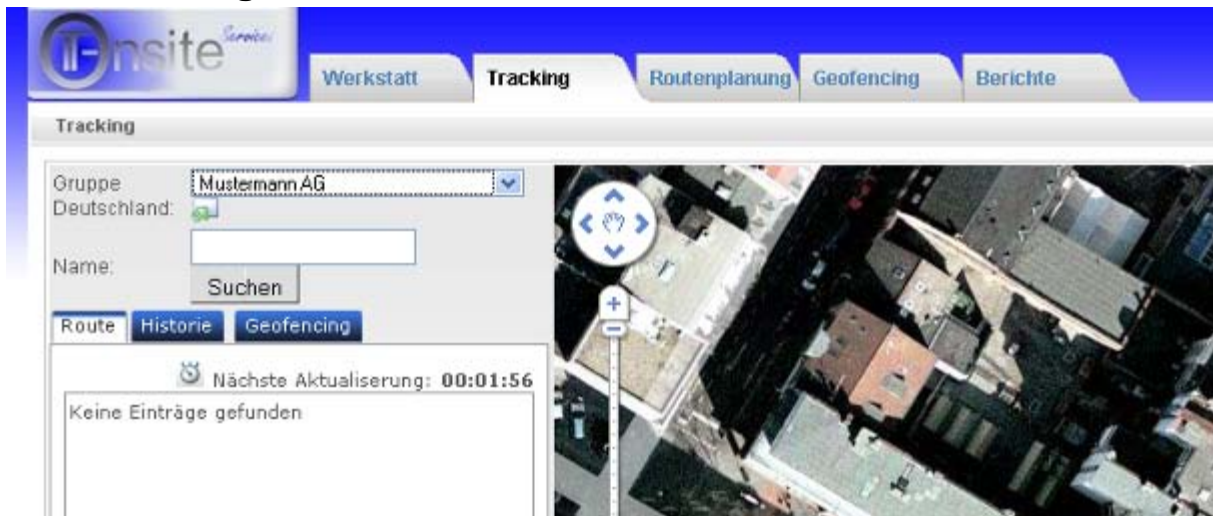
IT-Onsite Services

Werkstatt
Tracking
Routenplanung
Geofencing
Berichte

Tracking

Gruppe Deutschland:
Mustermann AG

Name:
Suchen

Route
Historie
Geofencing

Nächste Aktualiserung: 00:01:56

Keine Einträge gefunden